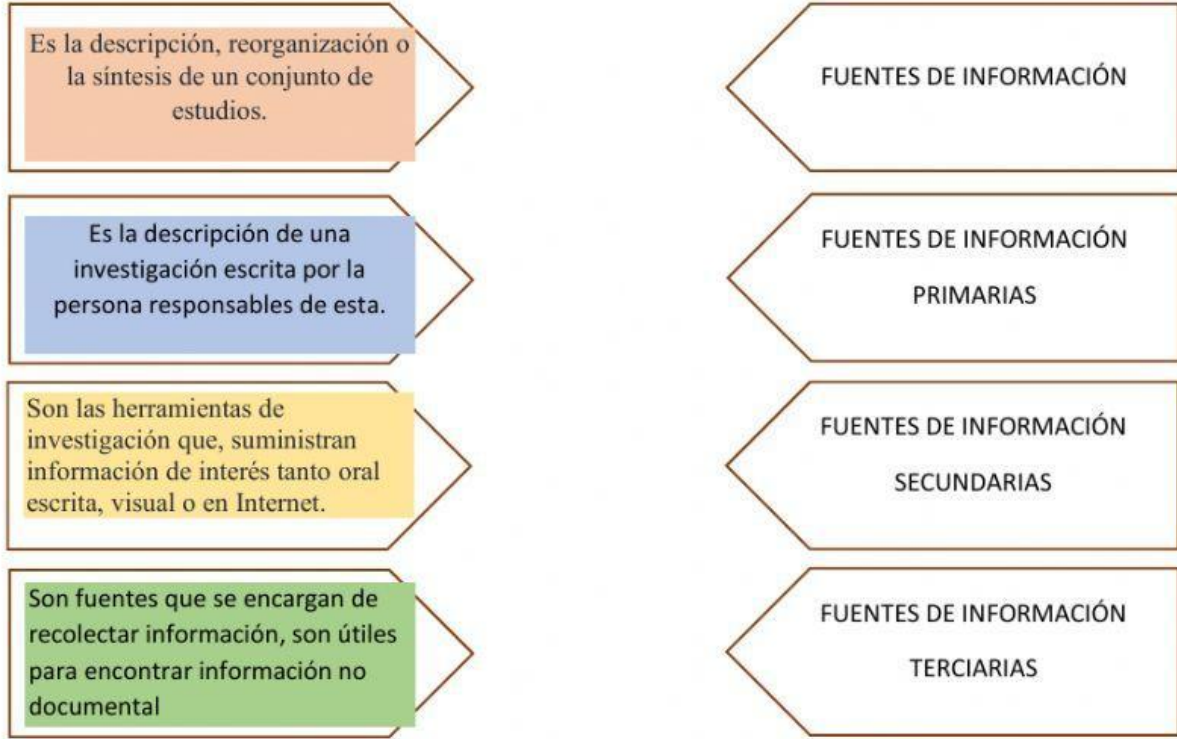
Es la descripción, reorganización o la síntesis de un conjunto de estudios.

FUENTES DE INFORMACIÓN

Es la descripción de una investigación escrita por la persona responsables de esta.

FUENTES DE INFORMACIÓN PRIMARIAS

Son las herramientas de investigación que, suministran información de interés tanto oral escrita, visual o en Internet.

FUENTES DE INFORMACIÓN SECUNDARIAS

Son fuentes que se encargan de recolectar información, son útiles para encontrar información no documental

FUENTES DE INFORMACIÓN TERCIARIAS